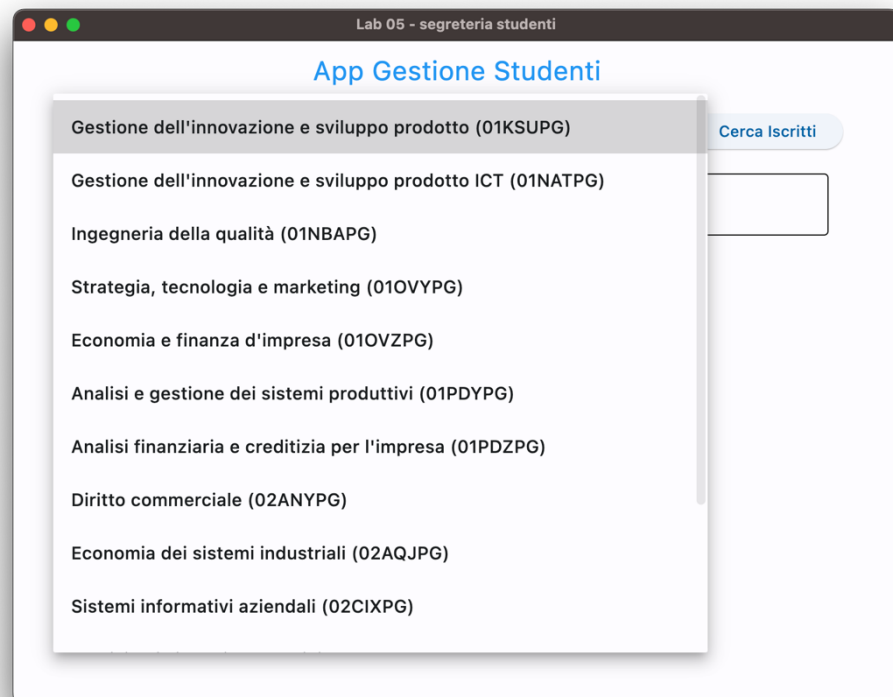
Lab 05 - segreteria studenti

App Gestione Studenti

Gestione dell'innovazione e sviluppo prodotto (01KSUPG)

Cerca Iscritti

Gestione dell'innovazione e sviluppo prodotto ICT (01NATPG)

Ingegneria della qualità (01NBAPG)

Strategia, tecnologia e marketing (01OVYPG)

Economia e finanza d'impresa (01OVZPG)

Analisi e gestione dei sistemi produttivi (01PDYPG)

Analisi finanziaria e creditizia per l'impresa (01PDZPG)

Diritto commerciale (02ANYPG)

Economia dei sistemi industriali (02AQJPG)

Sistemi informativi aziendali (02CIXPG)

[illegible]